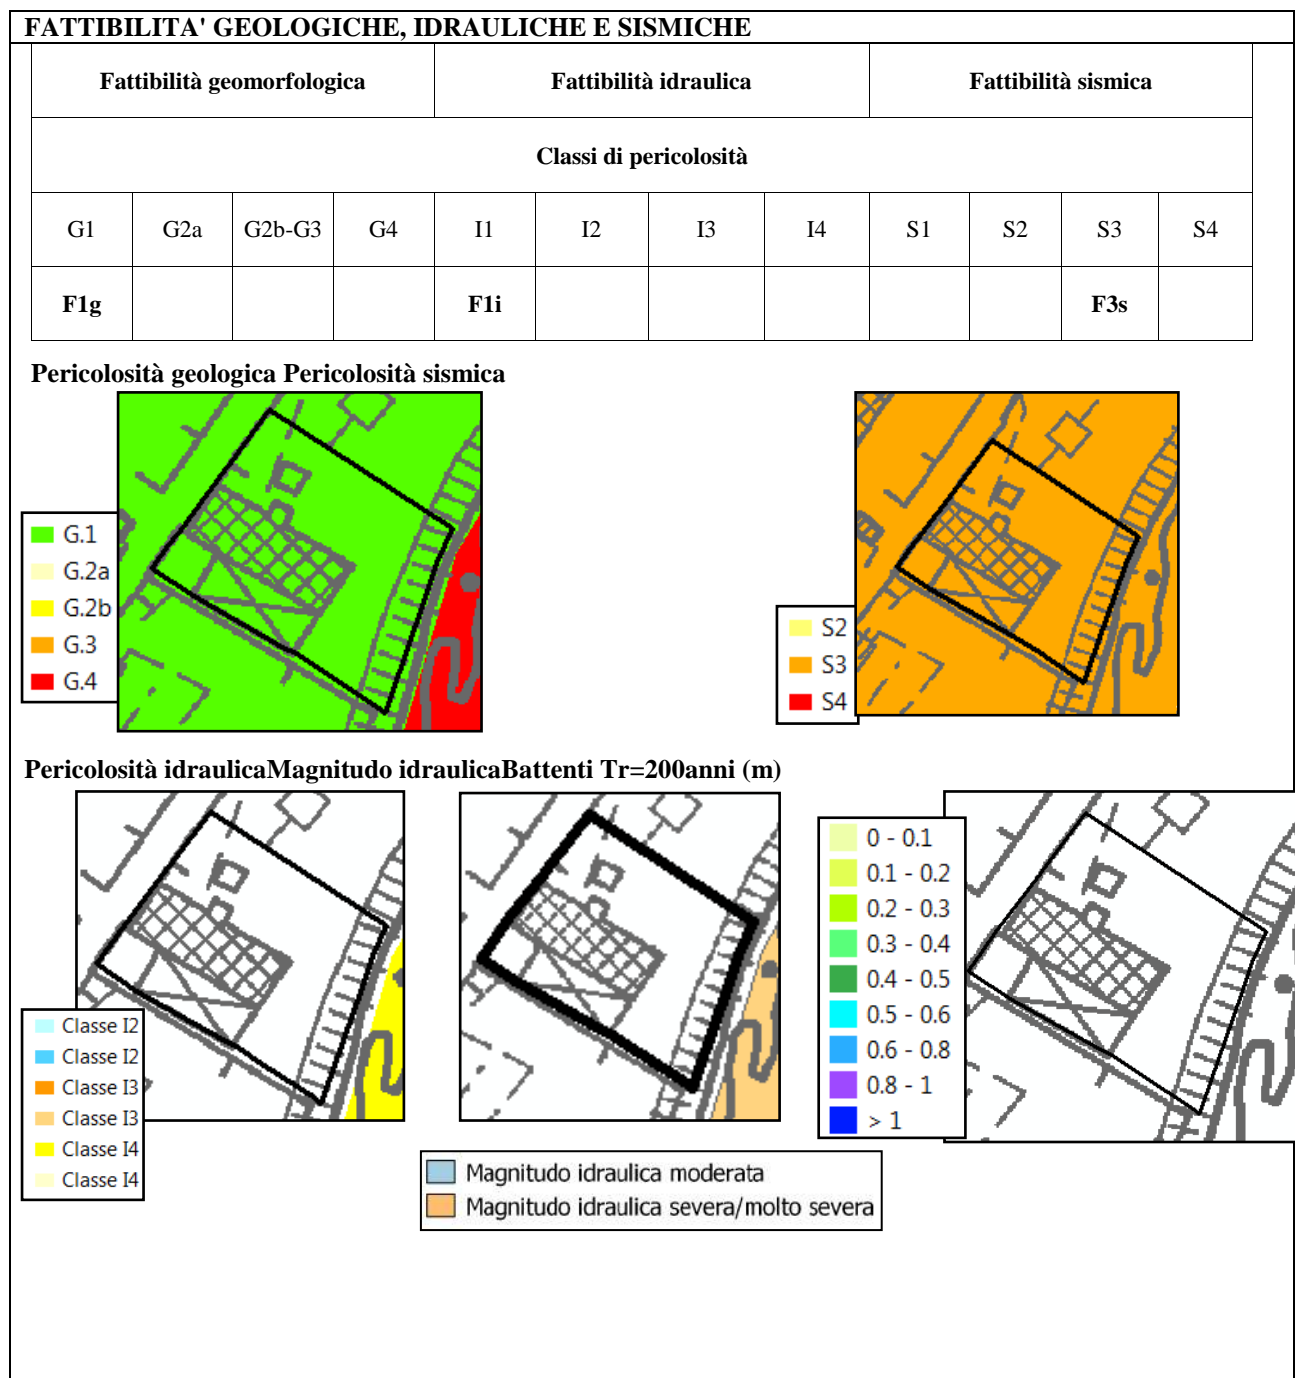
FATTIBILITA' GEOLOGICHE, IDRAULICHE E SISMICHE

| Fattibilità geomorfologica | | | | Fattibilità idraulica | | | | Fattibilità sismica | | | |
|---|---|---|---|---|---|---|---|---|---|---|---|
| Classi di pericolosità | | | | | | | | | | | |
| G1 | G2a | G2b-G3 | G4 | I1 | I2 | I3 | I4 | S1 | S2 | S3 | S4 |
| F1g | | | | F1i | | | | | | F3s | |

Pericolosità geologica Pericolosità sismica

G.1
G.2a
G.2b
G.3
G.4

S2
S3
S4

Pericolosità idraulicaMagnitudo idraulicaBattenti Tr=200anni (m)

Classe I2
Classe I2
Classe I3
Classe I3
Classe I4
Classe I4

0 - 0.1
0.1 - 0.2
0.2 - 0.3
0.3 - 0.4
0.4 - 0.5
0.5 - 0.6
0.6 - 0.8
0.8 - 1
> 1

Magnitudo idraulica moderata
Magnitudo idraulica severa/molto severa